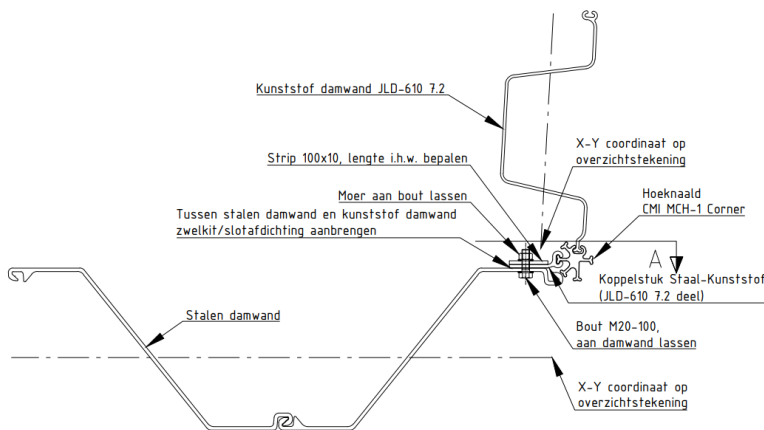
Kunststof damwand JLD-610 7.2

X-Y coordinaat op overzichtstekening

Strip 100x10, lengte i.h.w. bepalen

Moer aan bout lassen

Hoeknaald CMI MCH-1 Corner

Tussen stalen damwand en kunststof damwand zwelkit/slotafdichting aanbrengen

A

Koppelstuk Staal-Kunststof (JLD-610 7.2 deel)

Stalen damwand

Bout M20-100, aan damwand lassen

X-Y coordinaat op overzichtstekening